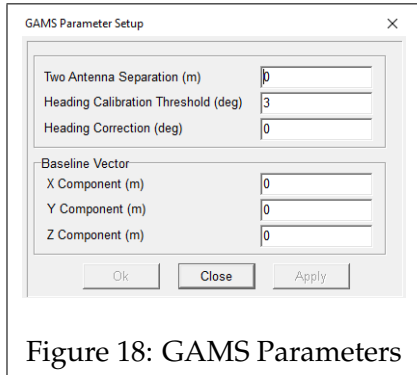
GAMS Parameter Setup

×

Two Antenna Separation (m) 0
Heading Calibration Threshold (deg) 3
Heading Correction (deg) 0

Baseline Vector
X Component (m) 0
Y Component (m) 0
Z Component (m) 0

Ok Close Apply

Figure 18: GAMS Parameters